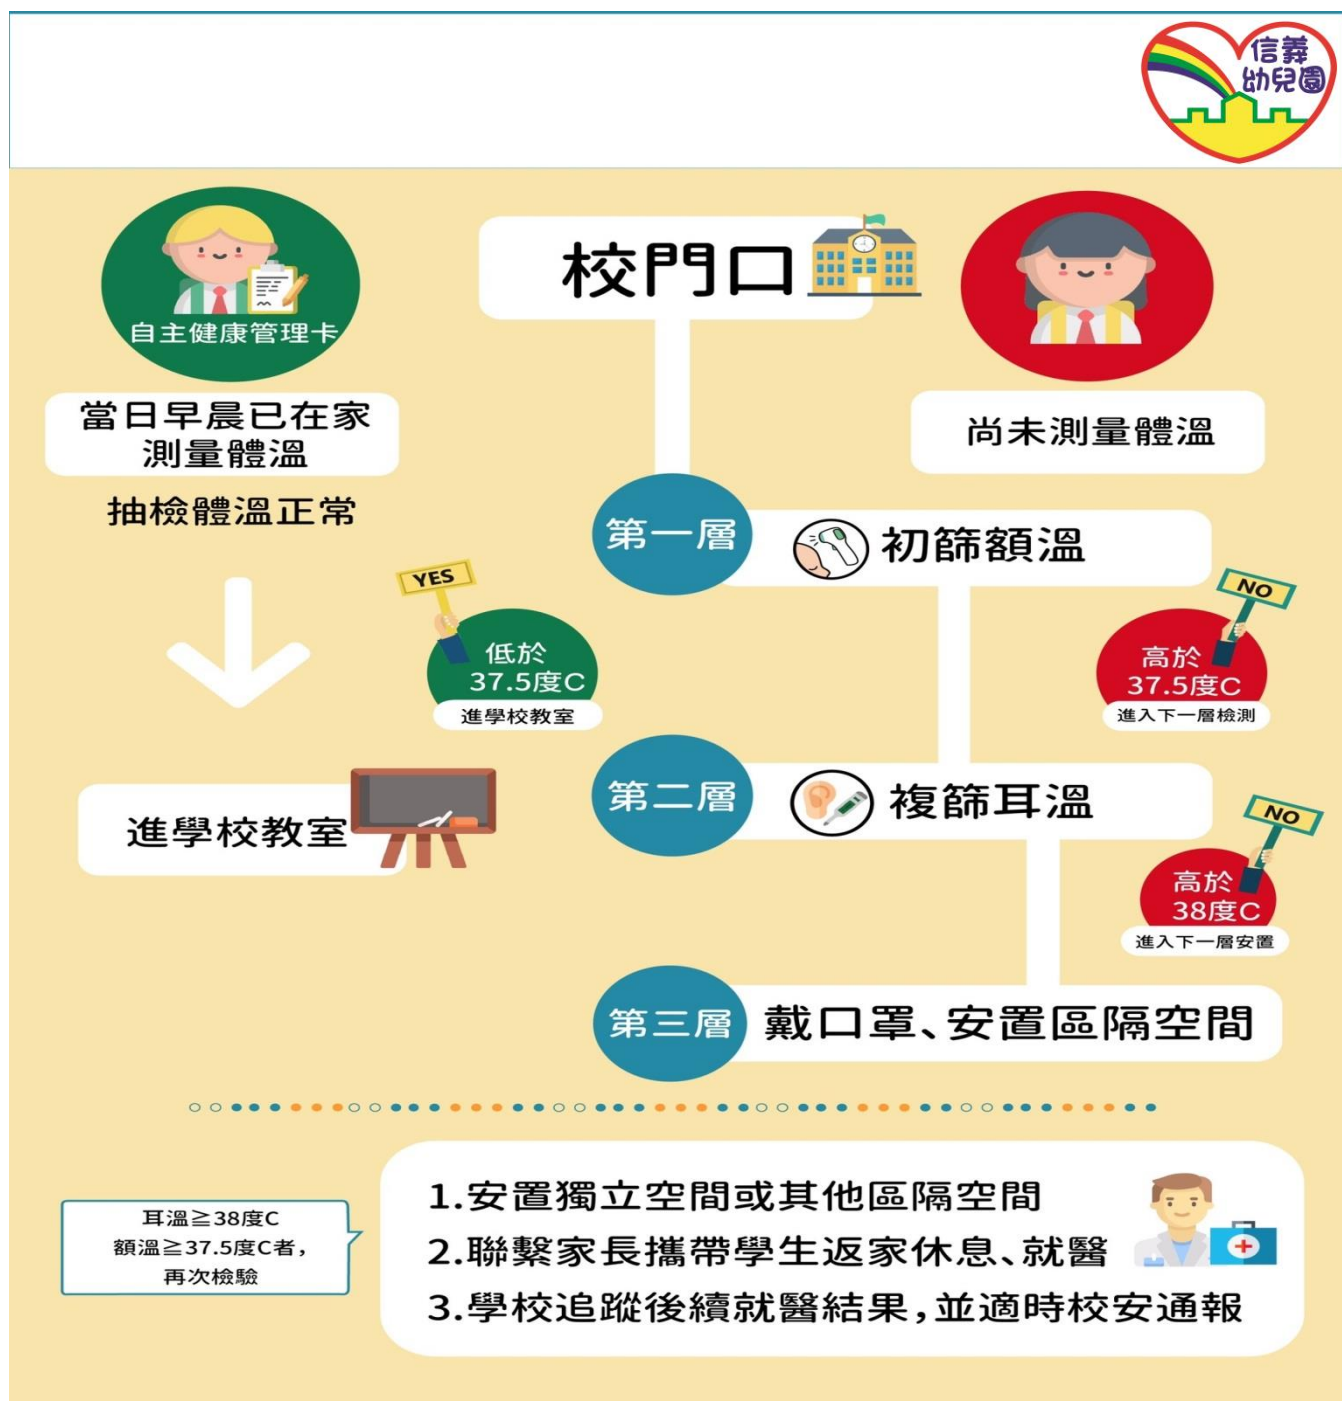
信義幼兒園

校門口

自主健康管理卡

當日早晨已在家測量體溫

抽檢體溫正常

尚未測量體溫

第一層 初篩額溫

YES

低於 37.5度C
進學校教室

NO

高於 37.5度C
進入下一層檢測

進學校教室

第二層 複篩耳溫

NO

高於 38度C
進入下一層安置

第三層 戴口罩、安置區隔空間

耳溫≧38度C
額溫≧37.5度C者，
再次檢驗

1.安置獨立空間或其他區隔空間
2.聯繫家長攜帶學生返家休息、就醫
3.學校追蹤後續就醫結果，並適時校安通報